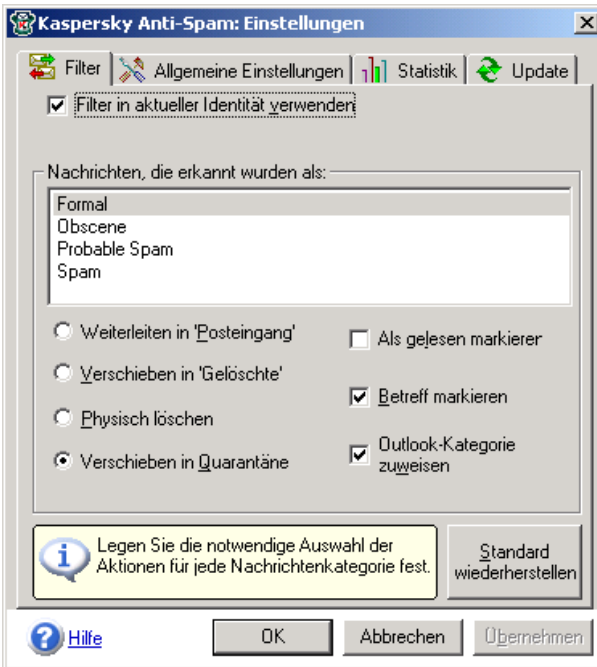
Kaspersky Anti-Spam: Einstellungen

Filter | Allgemeine Einstellungen | Statistik | Update

Filter in aktueller Identität verwenden

Nachrichten, die erkannt wurden als:

Formal
Obscene
Probable Spam
Spam

Weiterleiten in 'Posteingang'

Verschieben in 'Gelöschte'

Physisch löschen

Verschieben in Quarantäne

Als gelesen markierer

Betreff markieren

Outlook-Kategorie zuweisen

Legen Sie die notwendige Auswahl der Aktionen für jede Nachrichtenkategorie fest.

Standard wiederherstellen

Hilfe

OK

Abbrechen

Übernehmen